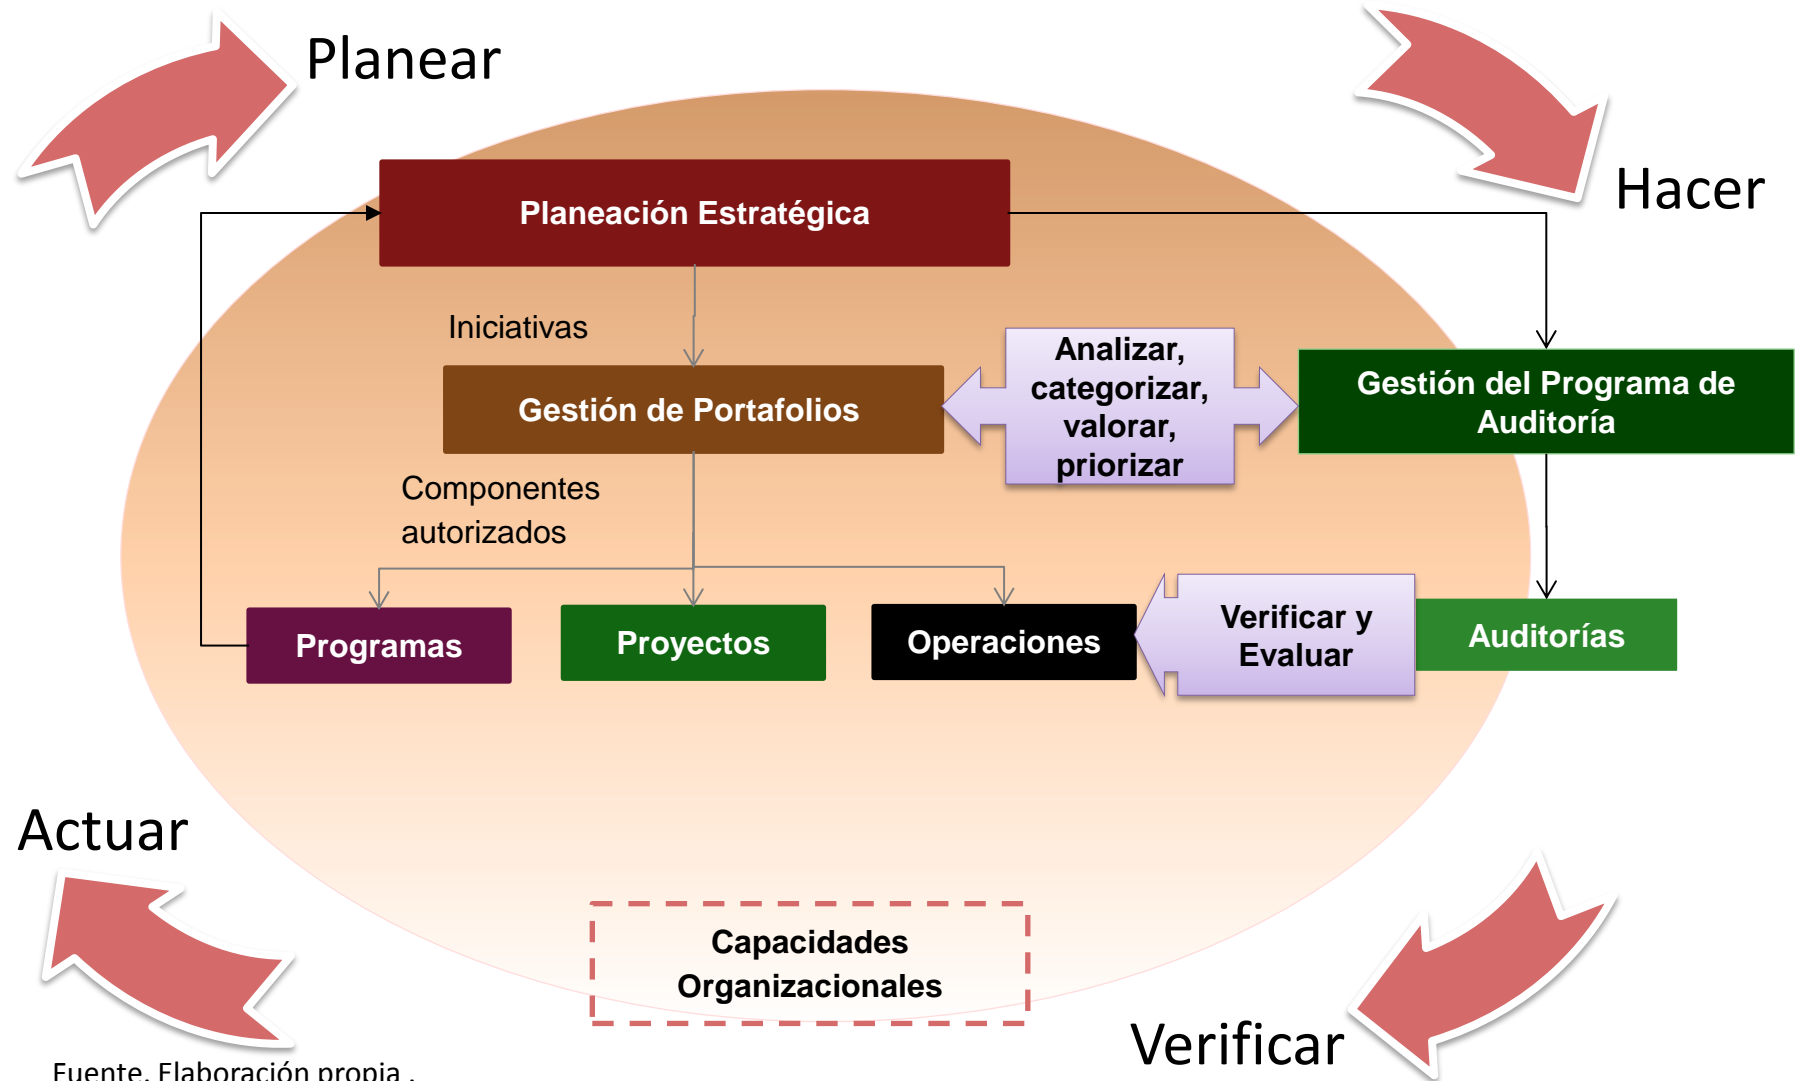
Planear

Hacer

Planeación Estratégica

Iniciativas

Gestión de Portafolios

Analizar, categorizar, valorar, priorizar

Gestión del Programa de Auditoría

Componentes autorizados

Programas

Proyectos

Operaciones

Verificar y Evaluar

Auditorías

Actuar

Capacidades Organizacionales

Verificar

Fuente. Elaboración propia .